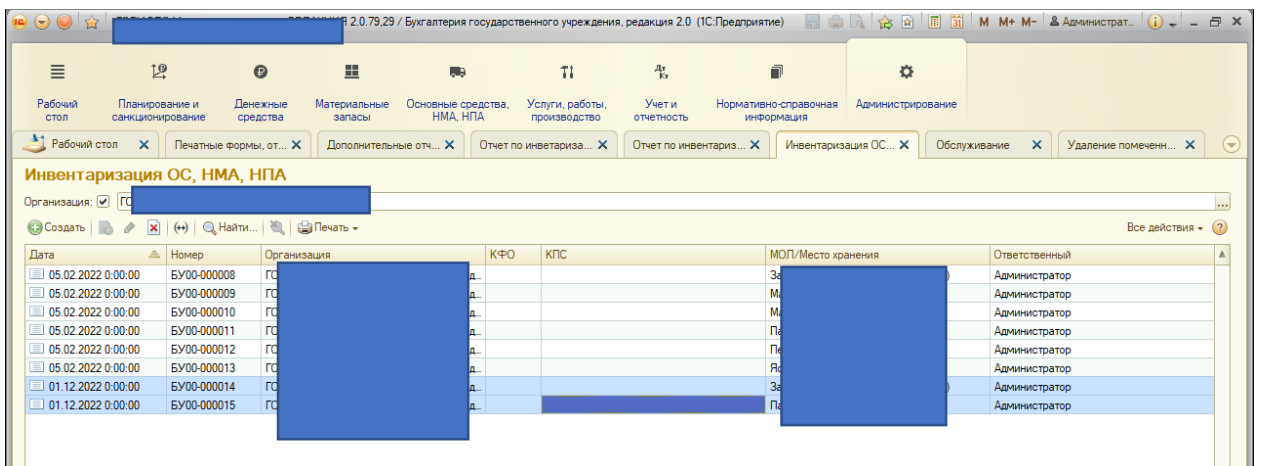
2.0.79.29 / Бухгалтерия государственного учреждения, редакция 2.0 (1С:Предприятие) M M+ M- Администрат...

Рабочий стол
Планирование и санкционирование
Денежные средства
Материальные запасы
Основные средства, НМА, НПА
Услуги, работы, производство
Учет и отчетность
Нормативно-справочная информация
Администрирование

Рабочий стол | Печатные формы, от... | Дополнительные отч... | Отчет по инветариза... | Отчет по инвентариз... | Инвентаризация ОС... | Обслуживание | Удаление помеченн...

Инвентаризация ОС, НМА, НПА

Организация: ✓ ГО

Создать | Найти... | Печать | Все действия ?

| Дата | Номер | Организация | КФО | КПС | МОЛ/Место хранения | Ответственный |
|---|---|---|---|---|---|---|
| 05.02.2022 0:00:00 | БУ00-000008 | ГО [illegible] д... | | | За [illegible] | Администратор |
| 05.02.2022 0:00:00 | БУ00-000009 | ГО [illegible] д... | | | Ма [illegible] | Администратор |
| 05.02.2022 0:00:00 | БУ00-000010 | ГО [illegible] д... | | | Ма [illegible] | Администратор |
| 05.02.2022 0:00:00 | БУ00-000011 | ГО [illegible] д... | | | Па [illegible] | Администратор |
| 05.02.2022 0:00:00 | БУ00-000012 | ГО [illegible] д... | | | Пе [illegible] | Администратор |
| 05.02.2022 0:00:00 | БУ00-000013 | ГО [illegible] д... | | | Яс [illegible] | Администратор |
| 01.12.2022 0:00:00 | БУ00-000014 | ГО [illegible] д... | | | За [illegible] | Администратор |
| 01.12.2022 0:00:00 | БУ00-000015 | ГО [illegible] д... | | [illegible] | Па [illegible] | Администратор |